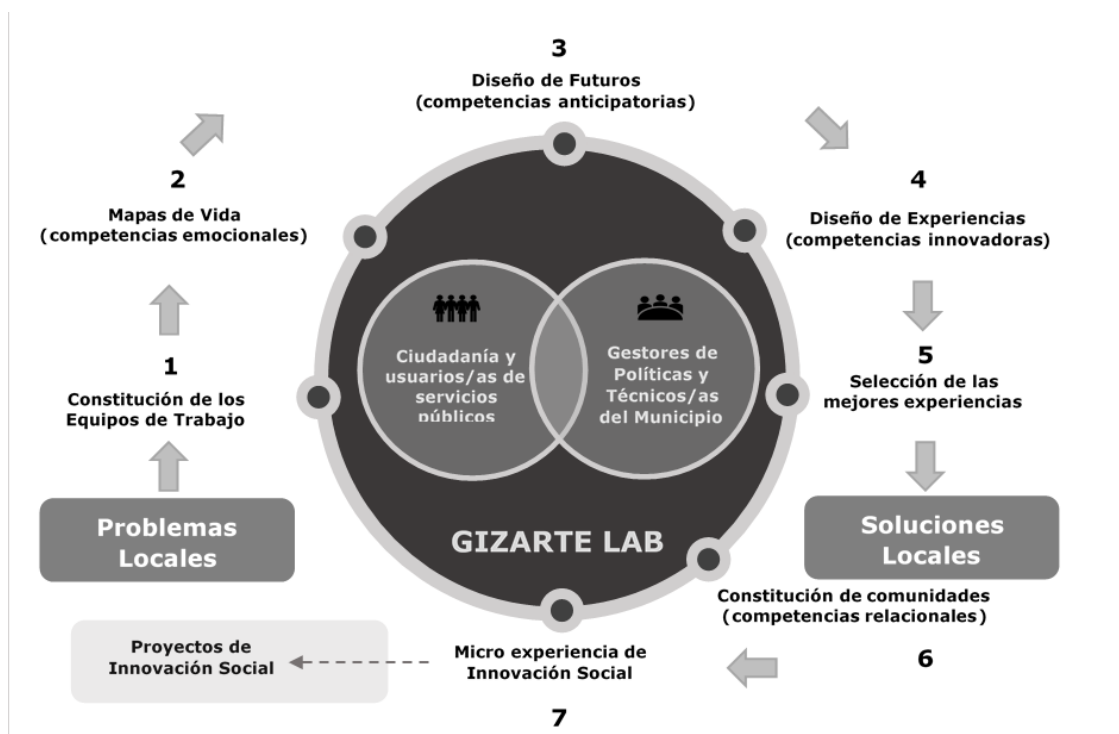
3
Diseño de Futuros
(competencias anticipatorias)

2
Mapas de Vida
(competencias emocionales)

4
Diseño de Experiencias
(competencias innovadoras)

Ciudadanía y usuarios/as de servicios públicos

Gestores de Políticas y Técnicos/as del Municipio

1
Constitución de los Equipos de Trabajo

5
Selección de las mejores experiencias

Problemas Locales

GIZARTE LAB

Soluciones Locales

Constitución de comunidades
(competencias relacionales)

Proyectos de Innovación Social

Micro experiencia de Innovación Social

6

7